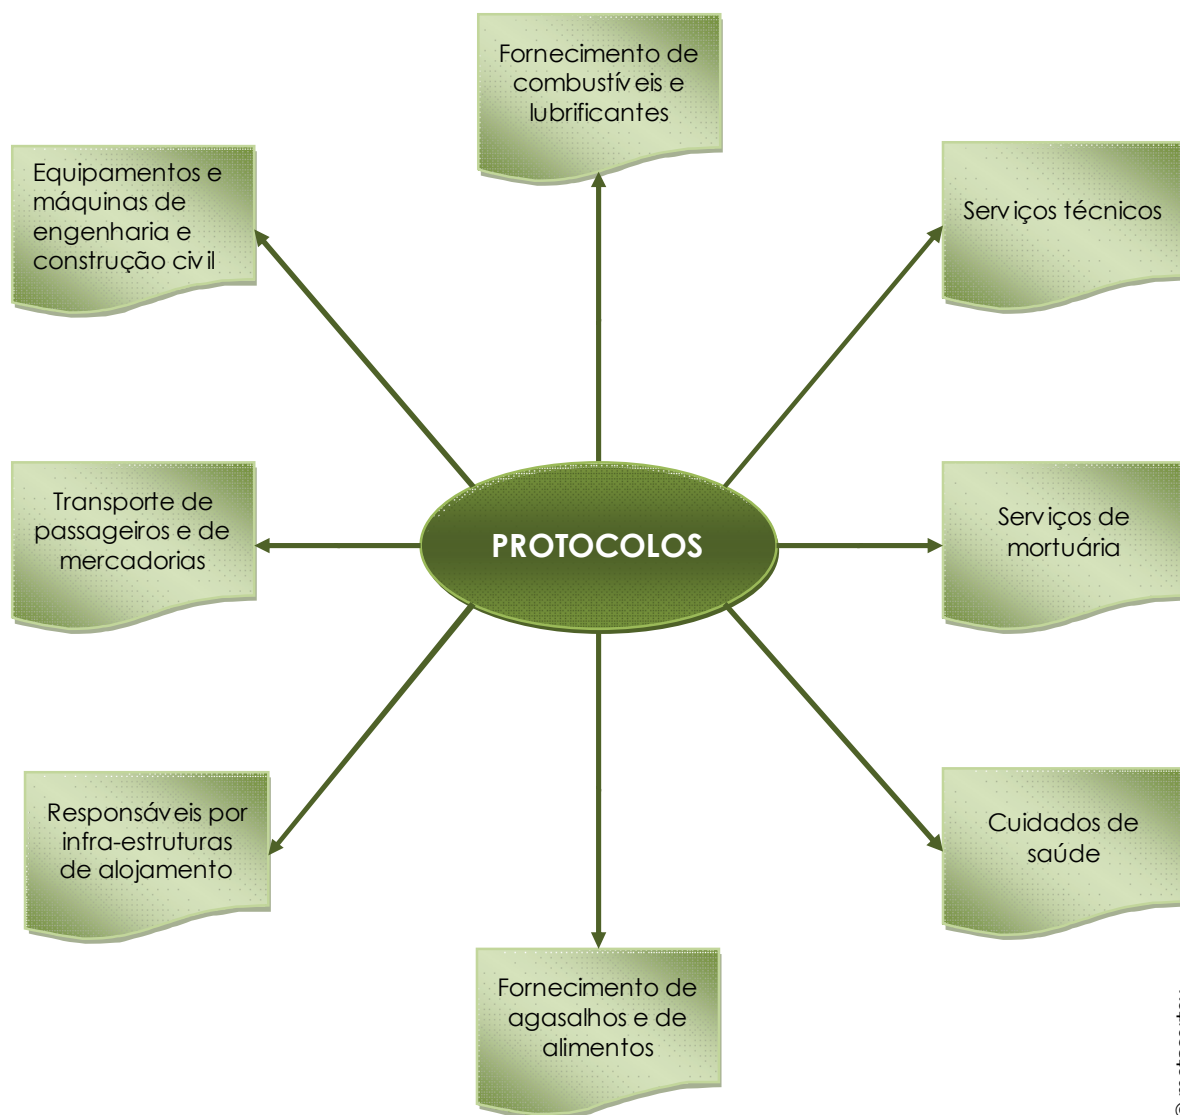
Fornecimento de combustíveis e lubrificantes

Equipamentos e máquinas de engenharia e construção civil

Serviços técnicos

Transporte de passageiros e de mercadorias

PROTOCOLOS

Serviços de mortuária

Responsáveis por infra-estruturas de alojamento

Cuidados de saúde

Fornecimento de agasalhos e de alimentos

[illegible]